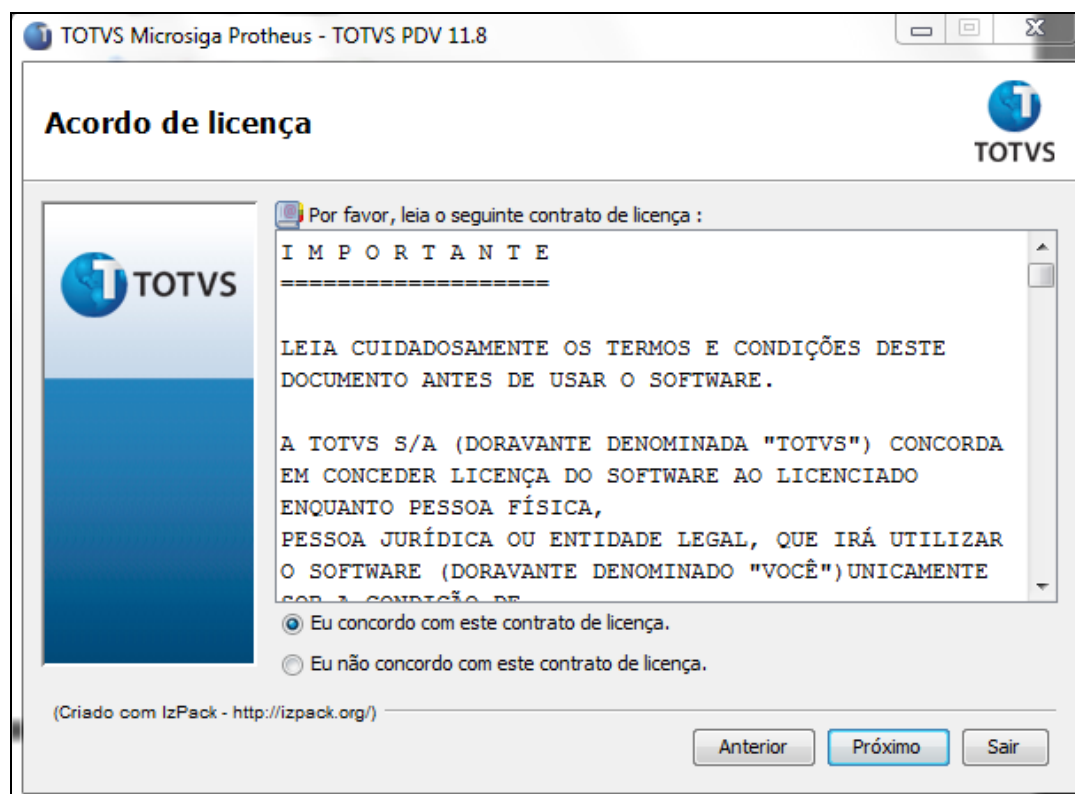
TOTVS Microsiga Protheus - TOTVS PDV 11.8

Acordo de licença

TOTVS

TOTVS

Por favor, leia o seguinte contrato de licença :

I M P O R T A N T E
===================

LEIA CUIDADOSAMENTE OS TERMOS E CONDIÇÕES DESTE DOCUMENTO ANTES DE USAR O SOFTWARE.

A TOTVS S/A (DORAVANTE DENOMINADA "TOTVS") CONCORDA EM CONCEDER LICENÇA DO SOFTWARE AO LICENCIADO ENQUANTO PESSOA FÍSICA,
PESSOA JURÍDICA OU ENTIDADE LEGAL, QUE IRÁ UTILIZAR O SOFTWARE (DORAVANTE DENOMINADO "VOCÊ")UNICAMENTE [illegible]

Eu concordo com este contrato de licença.

Eu não concordo com este contrato de licença.

(Criado com IzPack - http://izpack.org/)

Anterior

Próximo

Sair